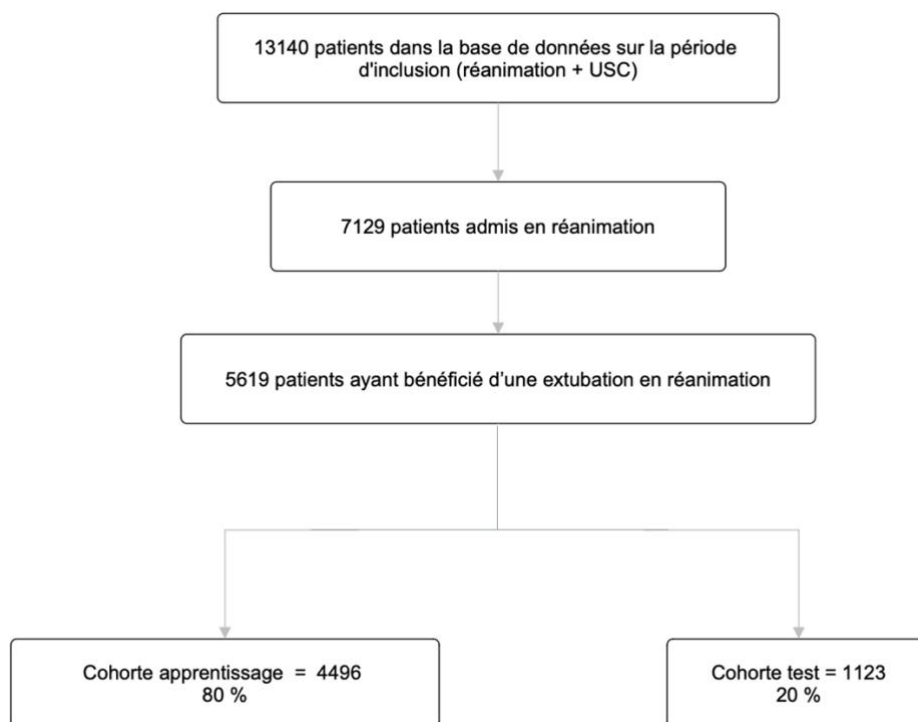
13140 patients dans la base de données sur la période d'inclusion (réanimation + USC)

7129 patients admis en réanimation

5619 patients ayant bénéficié d'une extubation en réanimation

Cohorte apprentissage = 4496
80 %

Cohorte test = 1123
20 %